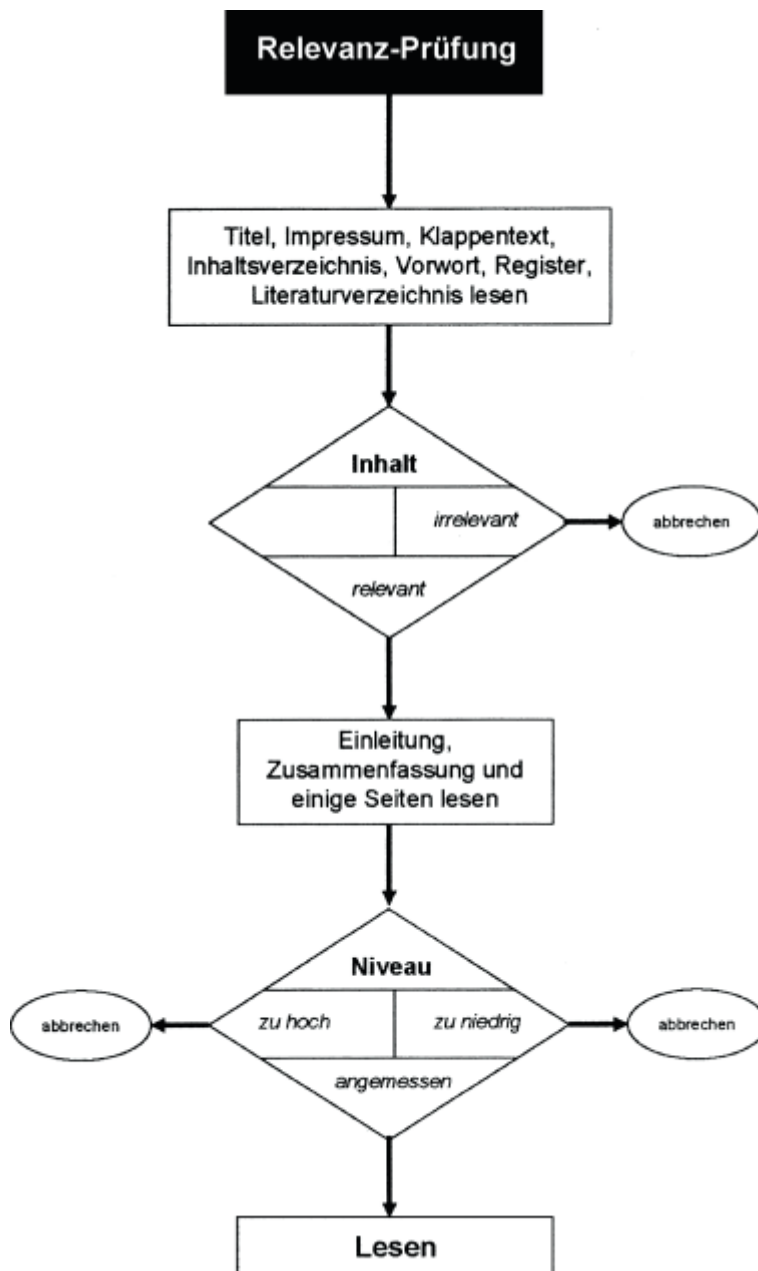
Relevanz-Prüfung

Titel, Impressum, Klappentext, Inhaltsverzeichnis, Vorwort, Register, Literaturverzeichnis lesen

Inhalt

irrelevant

abbrechen

relevant

Einleitung, Zusammenfassung und einige Seiten lesen

Niveau

abbrechen

zu hoch

zu niedrig

abbrechen

angemessen

Lesen